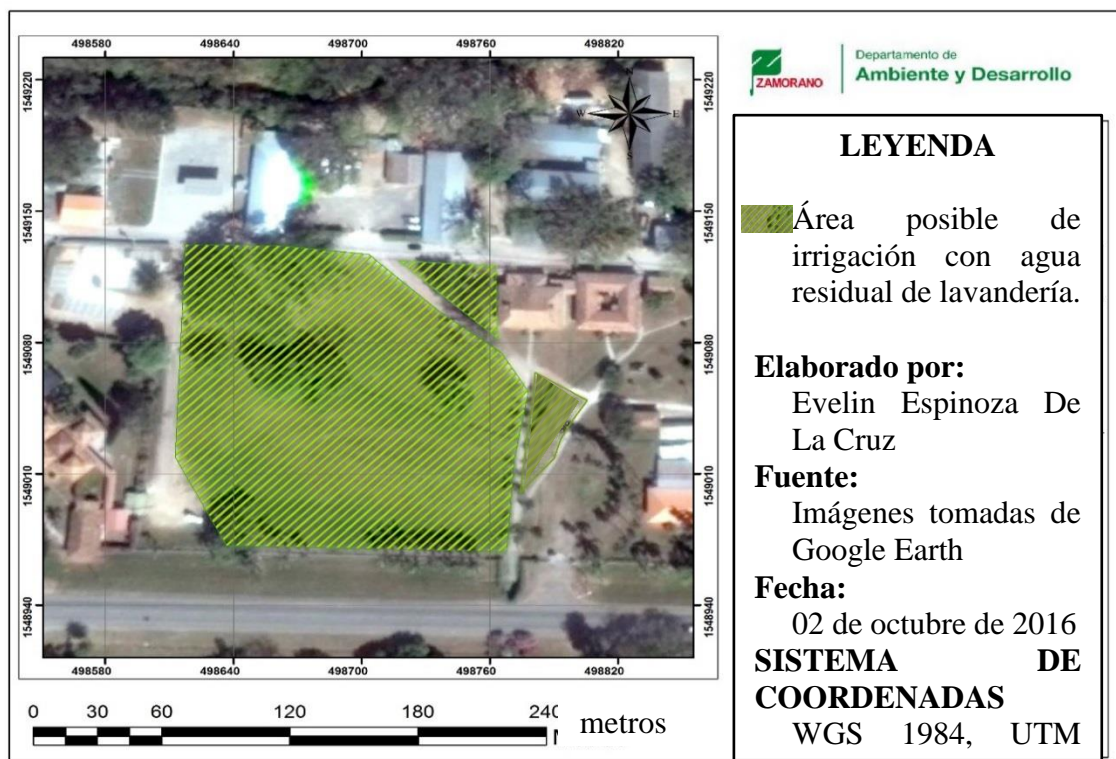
498580 498640 498700 498760 498820

1549220 1549150 1549080 1549010 1548940

1549220 1549150 1549080 1549010 1548940

498580 498640 498700 498760 498820

W E

0 30 60 120 180 240 metros

ZAMORANO Departamento de Ambiente y Desarrollo

LEYENDA

Área posible de irrigación con agua residual de lavandería.

Elaborado por:
Evelin Espinoza De La Cruz

Fuente:
Imágenes tomadas de Google Earth

Fecha:
02 de octubre de 2016

SISTEMA DE COORDENADAS
WGS 1984, UTM